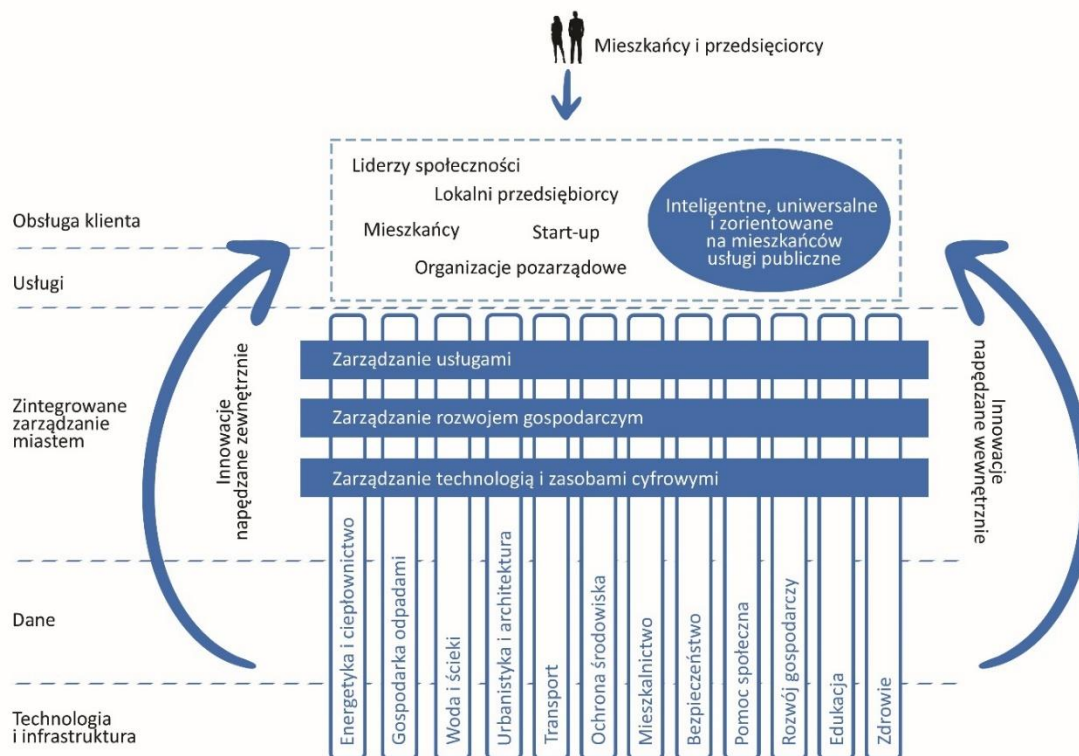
Mieszkańcy i przedsięciorcy

Liderzy społeczności
Lokalni przedsiębiorcy
Mieszkańcy
Start-up
Organizacje pozarządowe

Inteligentne, uniwersalne i zorientowane na mieszkańców usługi publiczne

Obsługa klienta
Usługi
Zintegrowane zarządzanie miastem
Dane
Technologia i infrastruktura

Innowacje napędzane zewnętrznie

Innowacje napędzane wewnętrznie

Zarządzanie usługami
Zarządzanie rozwojem gospodarczym
Zarządzanie technologią i zasobami cyfrowymi

Energetyka i ciepłownictwo
Gospodarka odpadami
Woda i ścieki
Urbanistyka i architektura
Transport
Ochrona środowiska
Mieszkalnictwo
Bezpieczeństwo
Pomoc społeczna
Rozwój gospodarczy
Edukacja
Zdrowie